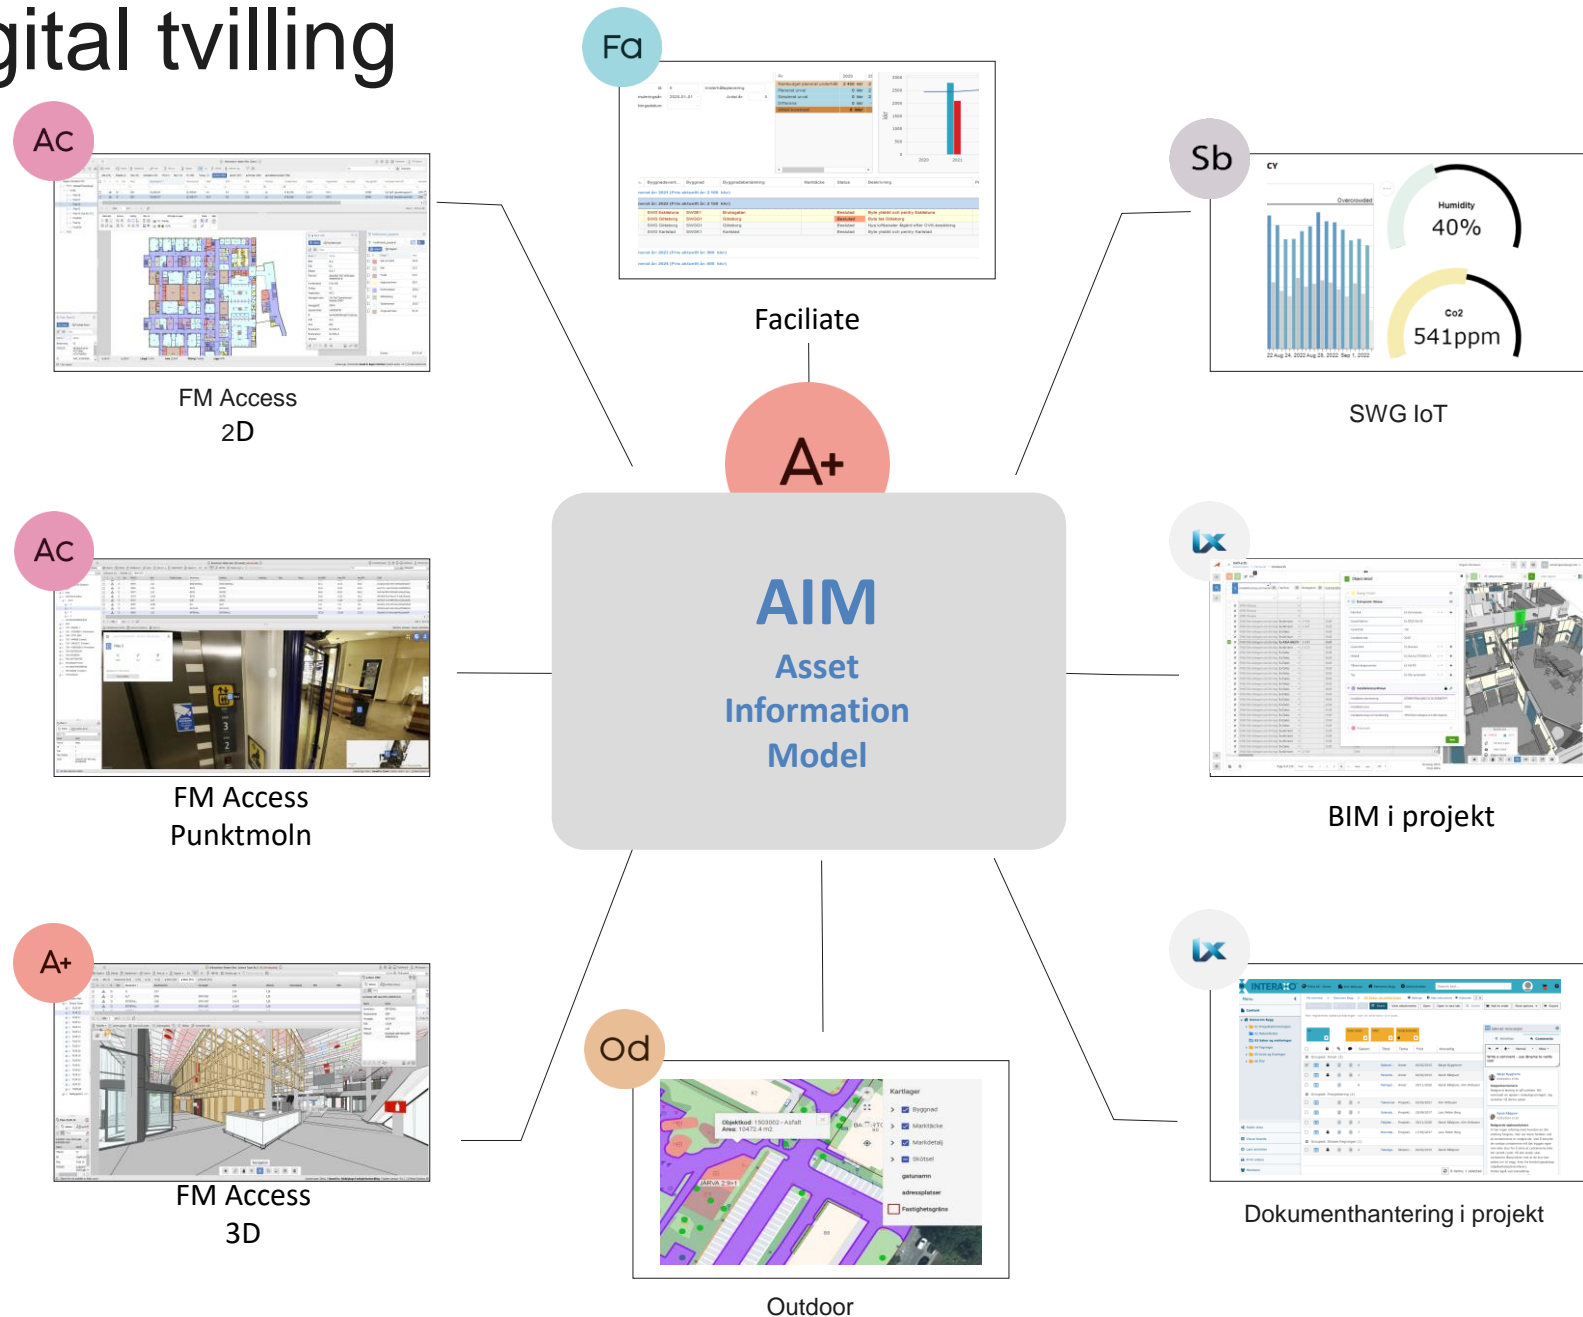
gital tvilling

AC

FM Access
2D

Fa

Faciliate

Sb

CY

Humidity
40%

Co2
541ppm

SWG IoT

A+

AIM
Asset
Information
Model

AC

FM Access
Punktmoln

BIM i projekt

A+

FM Access
3D

Od

Kartlager
Byggnad
Markdetalj
Skötsel
gatunamn
adressplatser
Fastighetsgräns

Objektkod: 1503002 - Asfalt
Area: 10472.4 m2

Outdoor

INTERAXO

Dokumenthantering i projekt